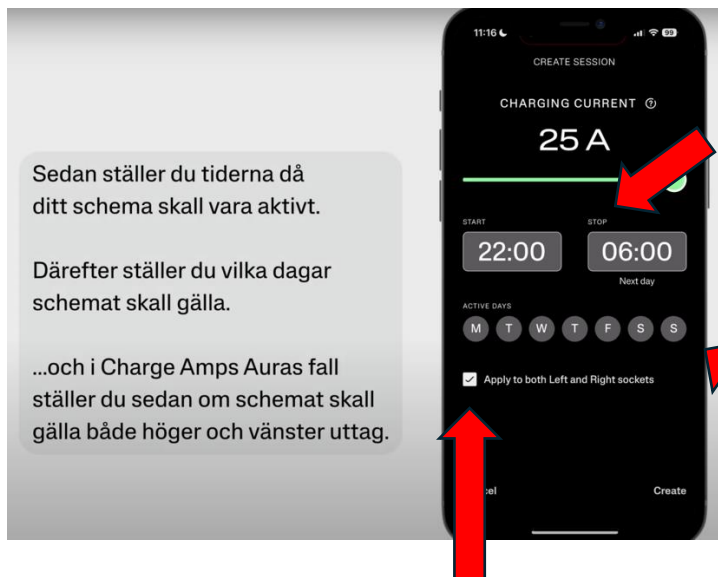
Sedan ställer du tiderna då ditt schema skall vara aktivt.

Därefter ställer du vilka dagar schemat skall gälla.

...och i Charge Amps Auras fall ställer du sedan om schemat skall gälla både höger och vänster uttag.

11:16

99

CREATE SESSION

CHARGING CURRENT

25 A

START

STOP

22:00

06:00

Next day

ACTIVE DAYS

M T W T F S S

Apply to both Left and Right sockets

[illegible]cel

Create